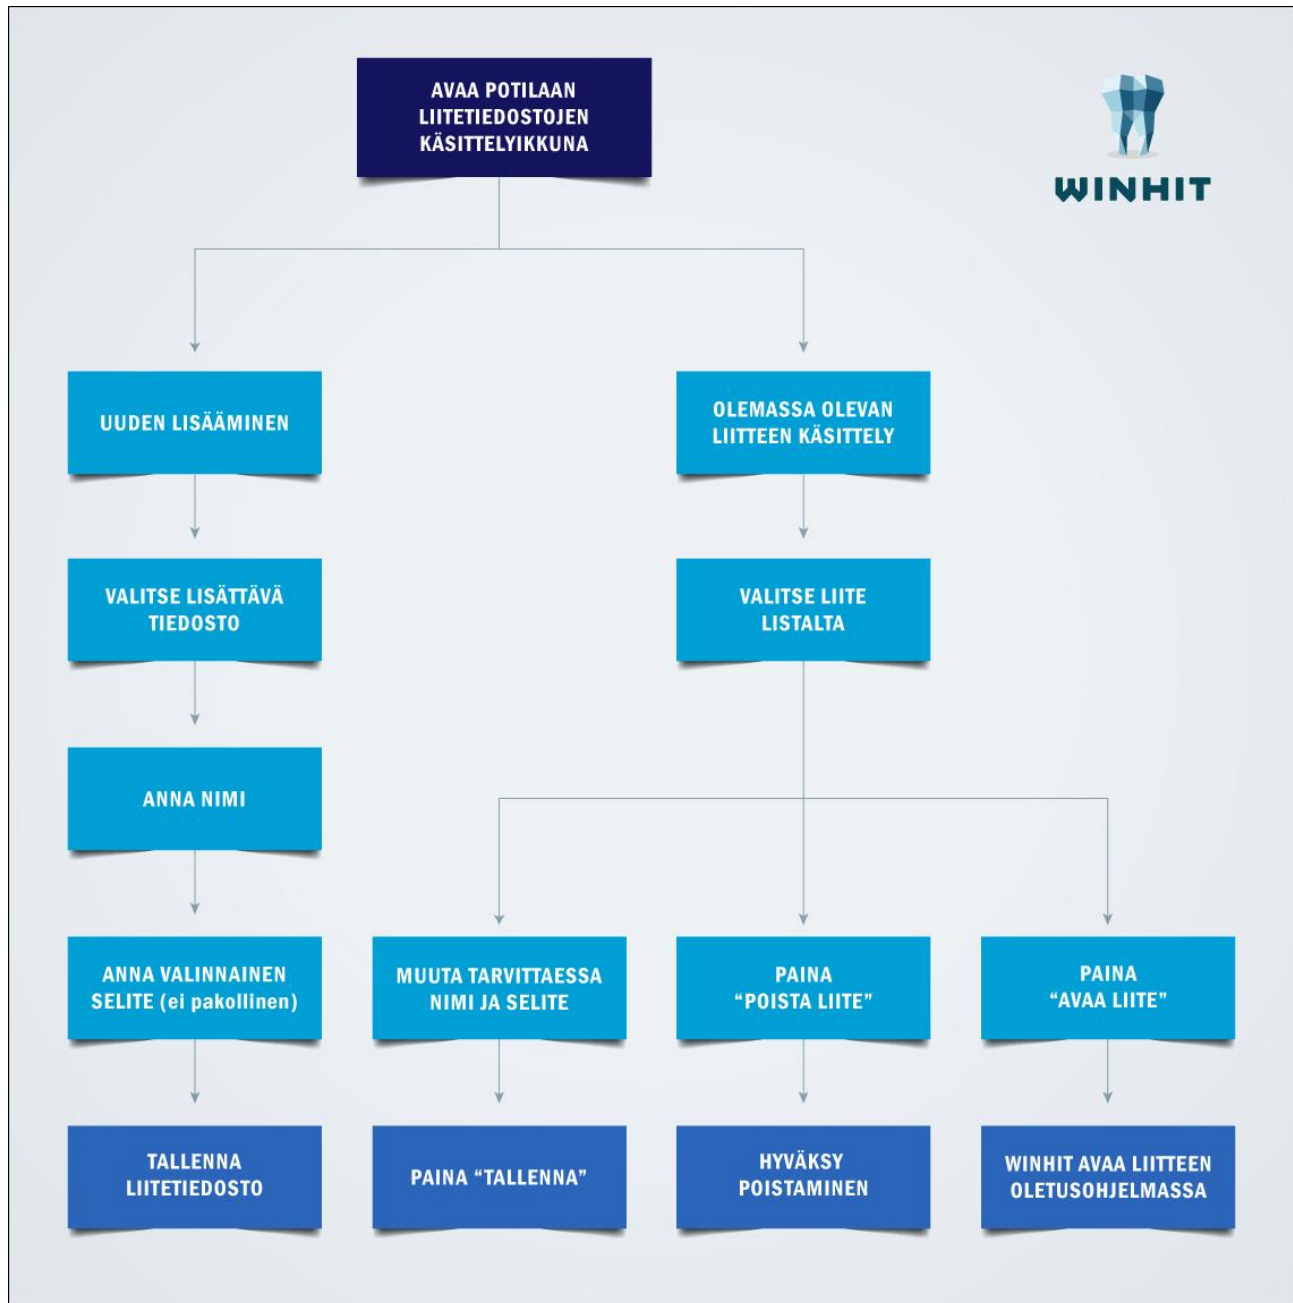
AVAA POTILAAN LIITETIEDOSTOJEN KÄSITTELYIKKUNA

WINHIT

UUDEN LISÄÄMINEN

OLEMASSA OLEVAN LIITTEEN KÄSITTELY

VALITSE LISÄTTÄVÄ TIEDOSTO

VALITSE LIITE LISTALTA

ANNA NIMI

ANNA VALINNAINEN SELITE (ei pakollinen)

MUUTA TARVITTAESSA NIMI JA SELITE

PAINA “POISTA LIITE”

PAINA “AVAA LIITE”

TALLENNA LIITETIEDOSTO

PAINA “TALLENNA”

HYVÄKSY POISTAMINEN

WINHIT AVAA LIITTEEN OLETUSOHJELMASSA